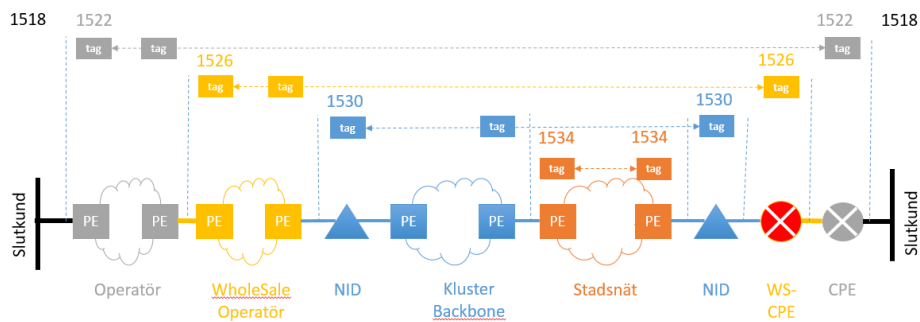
1518
1522
tag
tag
1522
tag
1518
1526
tag
tag
1526
tag
1530
tag
tag
1530
tag
1534
1534
tag
tag
Slutkund
PE
PE
PE
PE
PE
PE
PE
PE
Slutkund
Operatör
WholeSale Operatör
NID
Kluster Backbone
Stadsnät
NID
WS-CPE
CPE